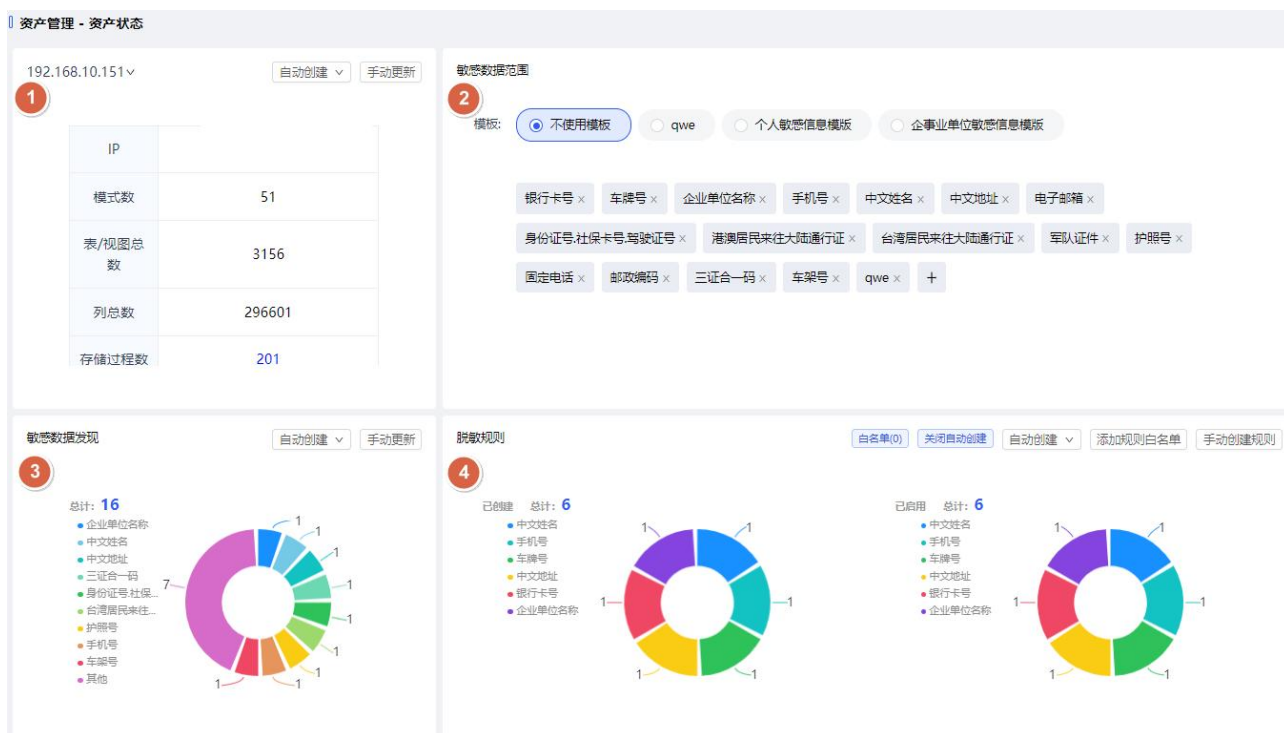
资产管理 - 资产状态

192.168.10.151

自动创建 手动更新

1

| IP | |
|---|---|
| 模式数 | 51 |
| 表/视图总数 | 3156 |
| 列总数 | 296601 |
| 存储过程数 | 201 |

敏感数据范围

2

模板: 不使用模板 qwe 个人敏感信息模版 企事业单位敏感信息模版

银行卡号 × 车牌号 × 企业单位名称 × 手机号 × 中文姓名 × 中文地址 × 电子邮箱 ×
身份证号.社保卡号.驾驶证号 × 港澳居民来往大陆通行证 × 台湾居民来往大陆通行证 × 军队证件 × 护照号 ×
固定电话 × 邮政编码 × 三证合一码 × 车架号 × qwe × +

敏感数据发现

自动创建 手动更新

3

总计: 16
企业单位名称
中文姓名
中文地址
三证合一码
身份证号.社保...
台湾居民来往...
护照号
手机号
车架号
其他

1 1 1 1 1 1 1 1 1 1 7

脱敏规则

白名单(0) 关闭自动创建 自动创建 添加规则白名单 手动创建规则

4

已创建 总计: 6
中文姓名
手机号
车牌号
中文地址
银行卡号
企业单位名称

1 1 1 1 1 1

已启用 总计: 6
中文姓名
手机号
车牌号
中文地址
银行卡号
企业单位名称

1 1 1 1 1 1